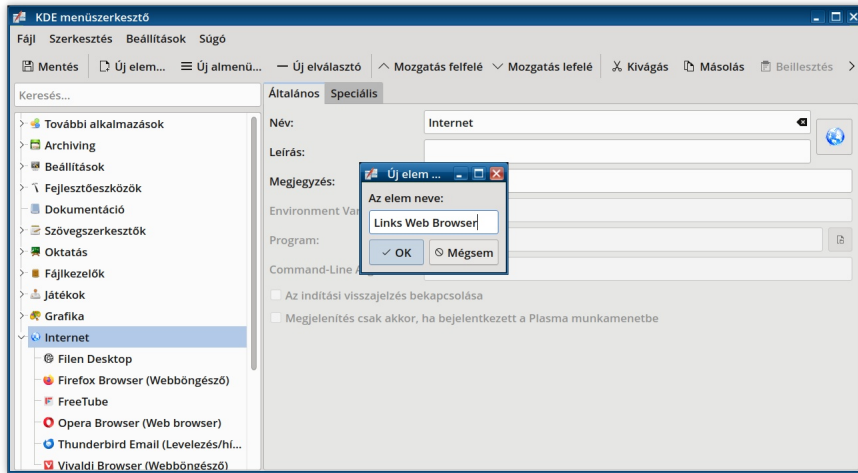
KDE menüszerkesztő

Fájl Szerkesztés Beállítások Súgó

Mentés Új elem... Új almenü... Új elválasztó Mozgatás felfelé Mozgatás lefelé Kivágás Másolás Beillesztés

Keresés...

További alkalmazások
Archiving
Beállítások
Fejlesztőeszközök
Dokumentáció
Szövegszerkesztők
Oktatás
Fájlkezelők
Játékok
Grafika
Internet
Filen Desktop
Firefox Browser (Webböngésző)
FreeTube
Opera Browser (Web browser)
Thunderbird Email (Levelezés/hí...
Vivaldi Browser (Webböngésző)

Általános Speciális

Név: Internet
Leírás:
Megjegyzés:
Environment Var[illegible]
Program:
Command-Line A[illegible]

Az indítási visszajelzés bekapcsolása
Megjelenítés csak akkor, ha bejelentkezett a Plasma munkamenetbe

Új elem ...
Az elem neve:
Links Web Browser
OK Mégsem